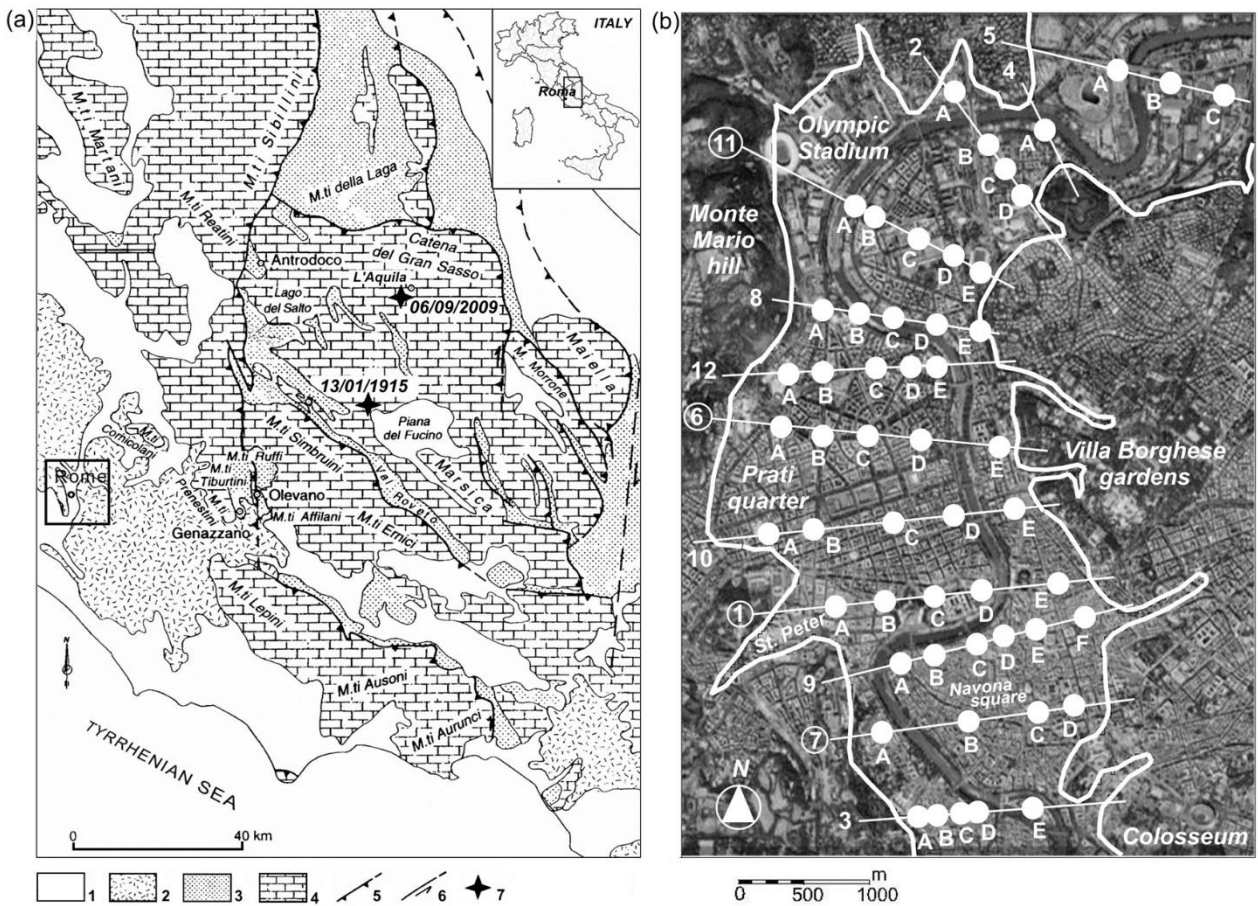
(a)

ITALY

Roma

M.ti Martani

M.ti Sibillini

M.ti della Laga

M.ti Reatini

Antrodoco

Catena del Gran Sasso

L'Aquila

Lago del Salto

06/09/2009

Maiella

M. Morrone

13/01/1915

M.ti Cornicolani

Piana del Fucino

M.ti Simbruini

M.ti Ruffi

Val Roveto

Marsica

Rome

M.ti Tiburtini

M.ti Prenestini

Olevano

M.ti Affilani

M.ti Ernici

Genazzano

M.ti Lepini

M.ti Ausoni

M.ti Aurunci

TYRRHENIAN SEA

N

0

40 km

1 2 3 4 5 6 7

(b)

5 A B C

2 4

A

A

B

11 Olympic Stadium

C

D

A B

Monte Mario hill

C

D

E

8 A B C D E

12 A B C D E

6 A B C D E Villa Borghese gardens

Prati quarter

10 A B C D E

1 A B C D E

St. Peter

9 A B C D E F

Navona square

7 A B C D

N

3 A B C D E Colosseum

m

0 500 1000